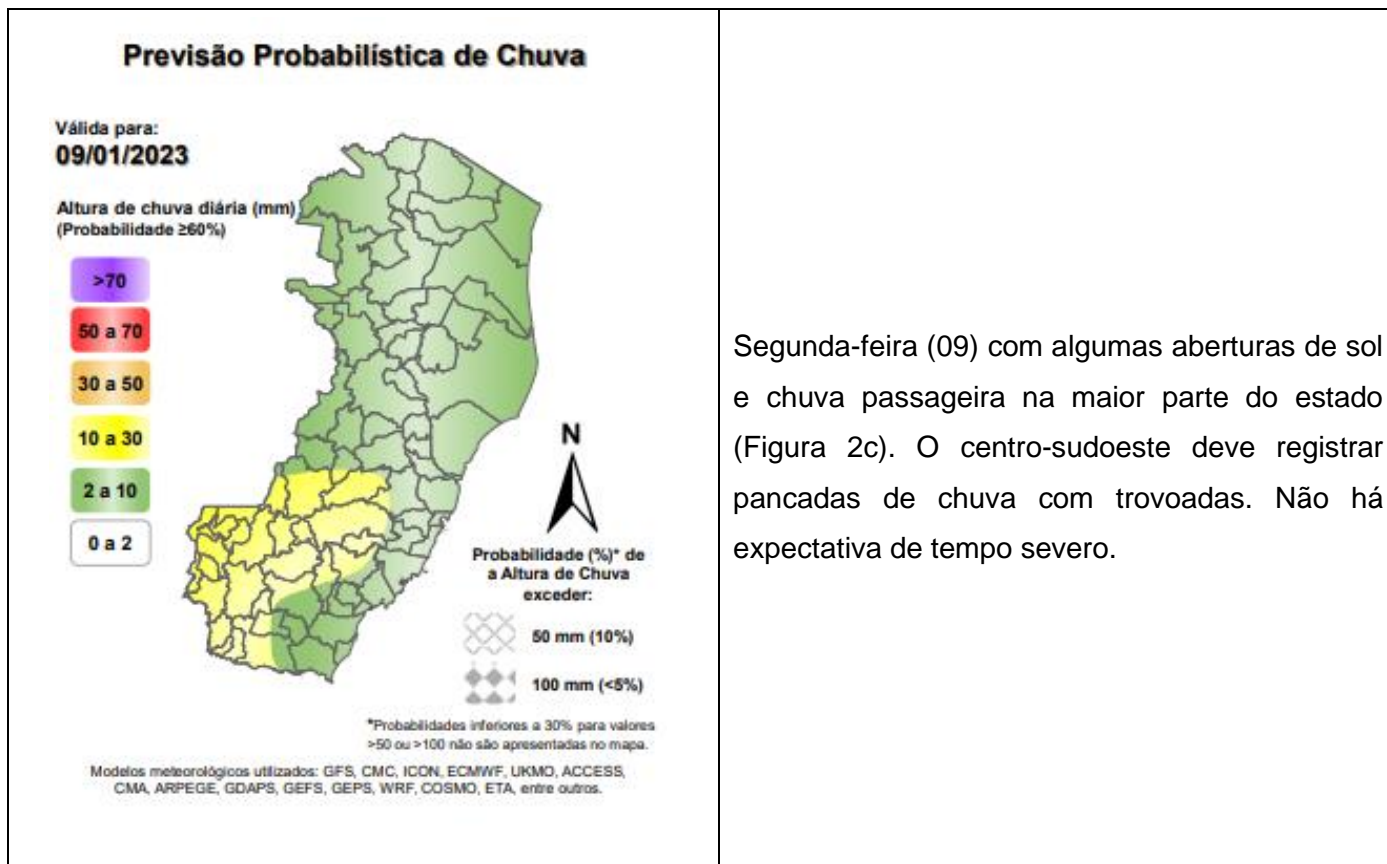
Previsão Probabilística de Chuva

Válida para:
09/01/2023

Altura de chuva diária (mm)
(Probabilidade ≥60%)

>70
50 a 70
30 a 50
10 a 30
2 a 10
0 a 2

N

Probabilidade (%)* de a Altura de Chuva exceder:

50 mm (10%)

100 mm (<5%)

*Probabilidades inferiores a 30% para valores >50 ou >100 não são apresentadas no mapa.

Modelos meteorológicos utilizados: GFS, CMC, ICON, ECMWF, UKMO, ACCESS, CMA, ARPEGE, GDAPS, GEFS, GEPS, WRF, COSMO, ETA, entre outros.

Segunda-feira (09) com algumas aberturas de sol e chuva passageira na maior parte do estado (Figura 2c). O centro-sudoeste deve registrar pancadas de chuva com trovoadas. Não há expectativa de tempo severo.